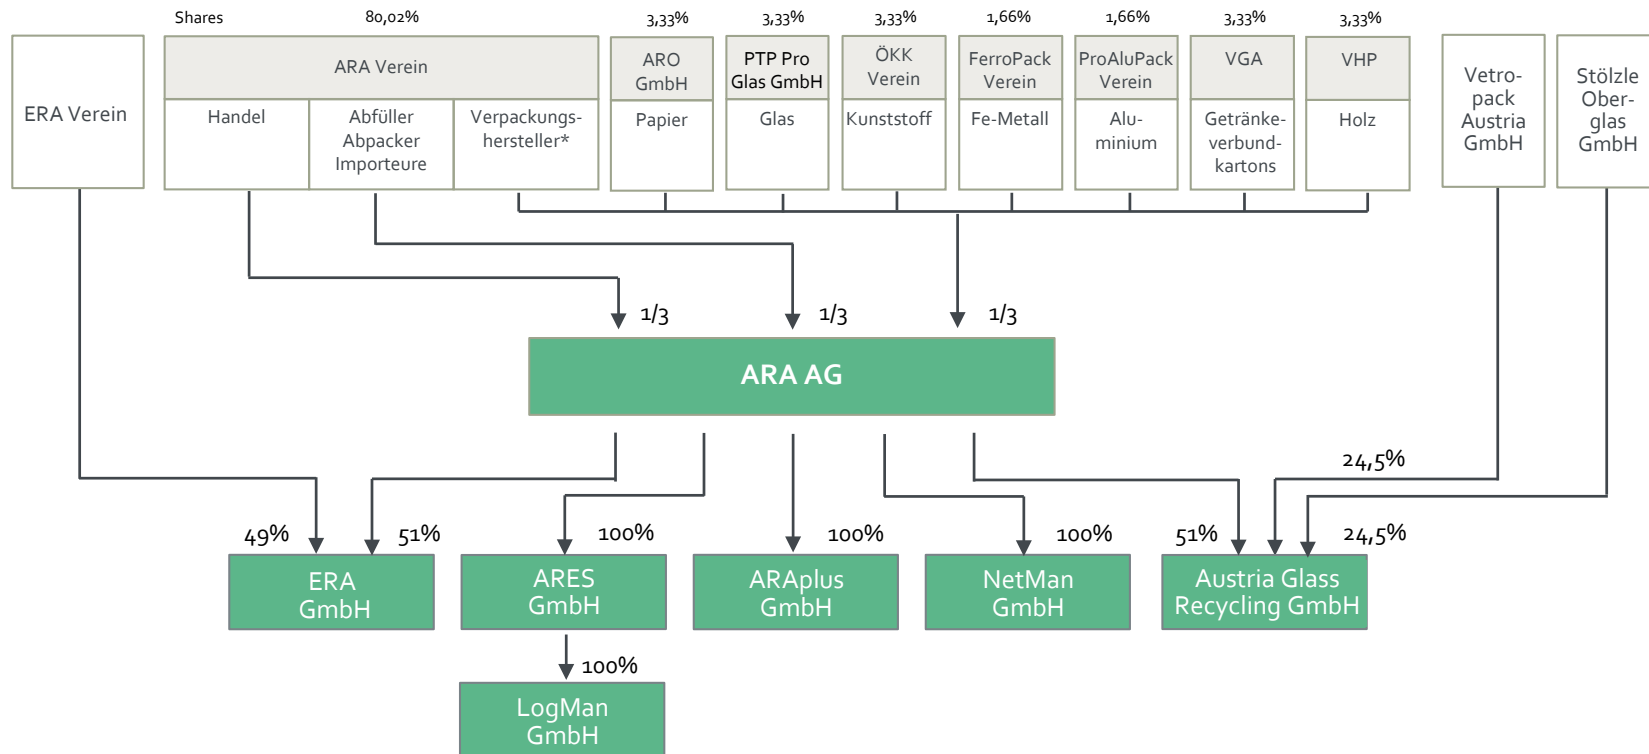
Shares 80,02% 3,33% 3,33% 3,33% 1,66% 1,66% 3,33% 3,33%

ERA Verein

ARA Verein

Handel

Abfüller Abpacker Importeure

Verpackungshersteller*

ARO GmbH

Papier

PTP Pro Glas GmbH

Glas

ÖKK Verein

Kunststoff

FerroPack Verein

Fe-Metall

ProAluPack Verein

Aluminium

VGA

Getränkeverbundkartons

VHP

Holz

Vetropack Austria GmbH

Stölzle Oberglas GmbH

1/3 1/3 1/3

ARA AG

24,5%

49% 51% 100% 100% 100% 51% 24,5%

ERA GmbH

ARES GmbH

ARAplus GmbH

NetMan GmbH

Austria Glass Recycling GmbH

100%

LogMan GmbH